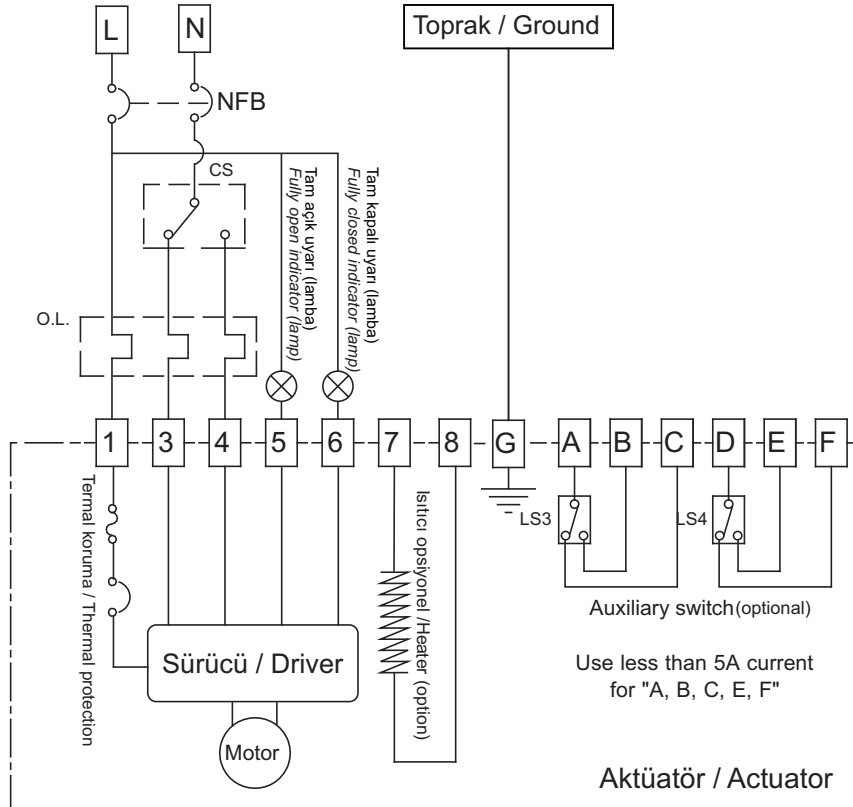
L

N

NFB

Toprak / Ground

CS

Tam açık uyarı (lamba)
Fully open indicator (lamp)

Tam kapalı uyarı (lamba)
Fully closed indicator (lamp)

O.L.

1
3
4
5
6
7
8
G
A
B
C
D
E
F

Termal koruma / Thermal protection

Isıtıcı opsiyonel /Heater (option)

LS3

LS4

Auxiliary switch (optional)

Use less than 5A current for "A, B, C, E, F"

Sürücü / Driver

Motor

Aktüatör / Actuator